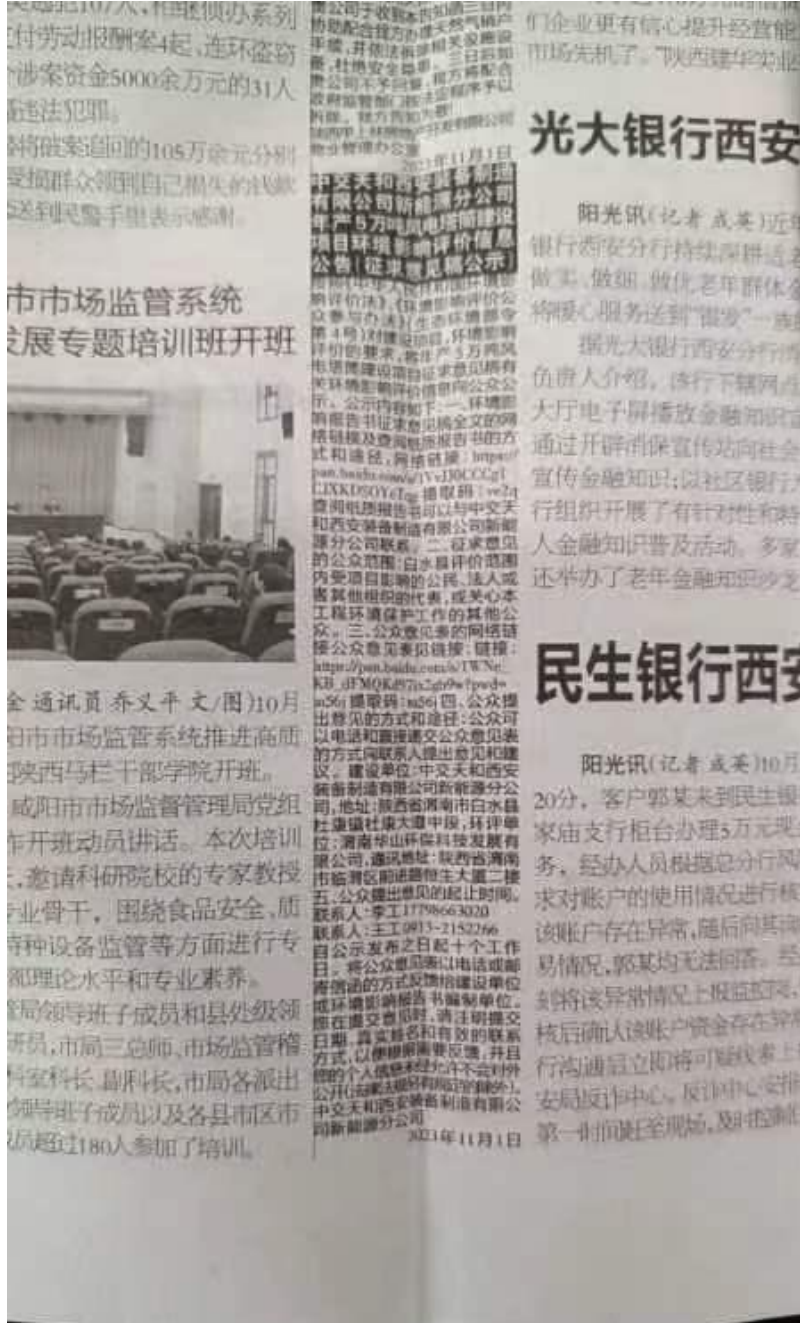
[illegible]107人，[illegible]
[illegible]付劳动报酬案4起，连环盗窃
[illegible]涉案资金5000余万元的31人
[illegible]违法犯罪。
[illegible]将破案追回的105万余元分别
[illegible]受损群众领回自己损失的钱款
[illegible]送到民警手里表示感谢。

市市场监管系统
发展专题培训班开班

全 通讯员 乔义平 文/图）10月
阳市市场监管系统推进高质
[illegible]陕西马栏干部学院开班。
咸阳市市场监督管理局党组
作开班动员讲话。本次培训
，邀请科研院校的专家教授
专业骨干，围绕食品安全、质
特种设备监管等方面进行专
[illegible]部理论水平和专业素养。
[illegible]局领导班子成员和县处级领
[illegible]研员，市局三总师、市场监管稽
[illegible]科室科长、副科长，市局各派出
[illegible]领导班子成员以及各县市区市
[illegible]员超过180人参加了培训。

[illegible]
2023年11月1日

中交天和西安装备制造有限公司新能源分公司年产5万吨电池回收项目环境影响评价信息公告（征求意见稿公示）

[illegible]（环境影响评价公众参与办法）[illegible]环境影响评价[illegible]要求，将年产5万吨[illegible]项目环境影响评价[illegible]。
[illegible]链接：https://pan.baidu.com/s/1VcJ30CCCg1CJXKD50Y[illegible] 提取码：ve2q
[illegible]中交天和西安装备制造有限公司新能源分公司联系。二、征求意见的公众范围：白水县评价范围内受项目影响的公民、法人或者其他组织的代表，或关心本工程环境保护工作的其他公众。三、公众意见表的网络链接：公众意见表见链接：链接：https://pan.baidu.com/s/1WNe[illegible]KB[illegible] 提取码：su56 四、公众提出意见的方式和途径：公众可以电话和邮递通交公众意见表的方式向联系人提出意见和建议。建设单位：中交天和西安装备制造有限公司新能源分公司，地址：陕西省渭南市白水县杜康镇杜康大道中段；环评单位：渭南华山环保科技发展有限公司，通讯地址：陕西省渭南市临渭区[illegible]大厦二楼五、公众提出意见的起止时间。联系人：李工17798663020
联系人：王工0913-2152266
自公示发布之日起十个工作日，将公众意见表以电话或邮寄信函的方式反馈给建设单位或环境影响报告书编制单位，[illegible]，请注明提交日期，真实姓名和有效的联系方式，以便根据需要反馈，并且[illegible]
中交天和西安装备制造有限公司新能源分公司
2023年11月1日

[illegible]们企业更有信心提升经营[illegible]
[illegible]市场先机了。"陕西建华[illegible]

光大银行西安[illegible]

阳光讯（记者 成英）近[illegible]
银行西安分行持续深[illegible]
做实、做细，做优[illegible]
将暖心服务送到"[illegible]
据光大银行西安分行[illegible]
负责人介绍，该行下辖网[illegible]
大厅电子屏播放金融知识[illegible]
通过开辟消保宣传站向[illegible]
宣传金融知识；以社区银行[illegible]
行组织开展了有针对性和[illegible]
人金融知识普及活动。多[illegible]
还举办了老年金融知识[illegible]

民生银行西安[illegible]

阳光讯（记者 成英）10月
20分，客户郭某来到民生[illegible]
家庙支行柜台办理5万元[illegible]
务，经办人员根据总分行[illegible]
求对账户的使用情况进行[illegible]
该账户存在异常，随后向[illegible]
易情况，郭某均无法回答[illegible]
刻将该异常情况上报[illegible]
核后确认该账户资金存在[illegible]
行沟通登立即将可疑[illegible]
安局反诈中心，反诈中心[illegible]
第一时间赶至现场，及时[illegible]